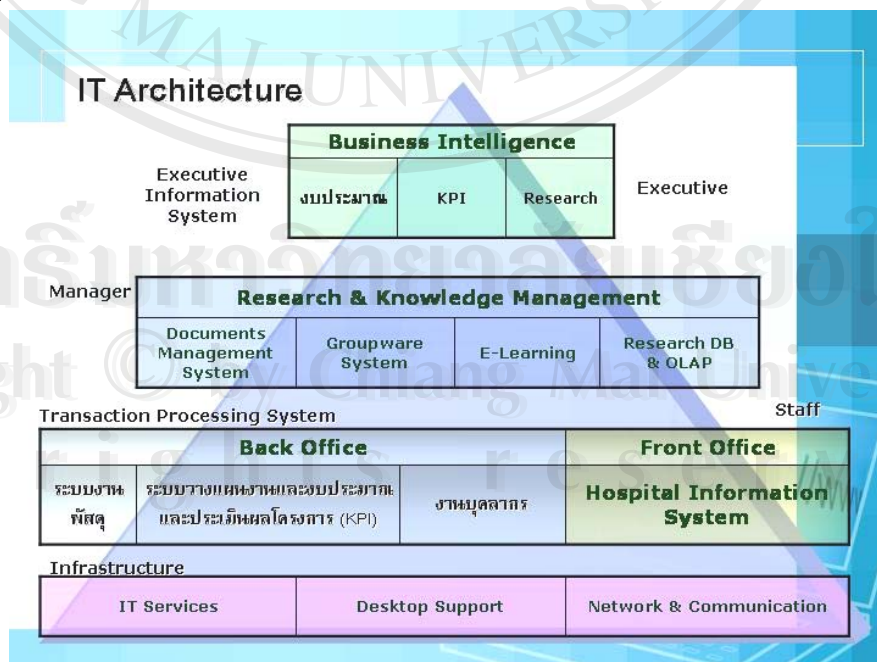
IT Architecture

Executive Information System

| Business Intelligence | | |
|---|---|---|
| งบประมาณ | KPI | Research |

Executive

Manager

| Research & Knowledge Management | | | |
|---|---|---|---|
| Documents Management System | Groupware System | E-Learning | Research DB & OLAP |

Transaction Processing System

Staff

| Back Office | | | Front Office |
|---|---|---|---|
| ระบบงานพัสดุ | ระบบวางแผนงานและงบประมาณและประเมินผลโครงการ (KPI) | งานบุคลากร | Hospital Information System |

Infrastructure

| IT Services | Desktop Support | Network & Communication |
|---|---|---|

MAI UNIVERSITY
ลิขสิทธิ์มหาวิทยาลัยเชียงใหม่
Copyright © by Chiang Mai University
All rights reserved